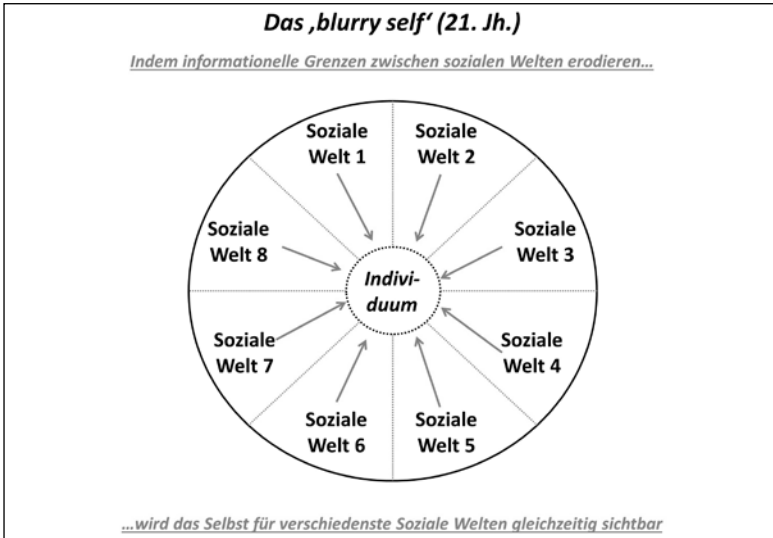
Das ‚blurry self' (21. Jh.)

Indem informationelle Grenzen zwischen sozialen Welten erodieren…

Soziale Welt 1

Soziale Welt 2

Soziale Welt 8

Soziale Welt 3

Individuum

Soziale Welt 7

Soziale Welt 4

Soziale Welt 6

Soziale Welt 5

…wird das Selbst für verschiedenste Soziale Welten gleichzeitig sichtbar